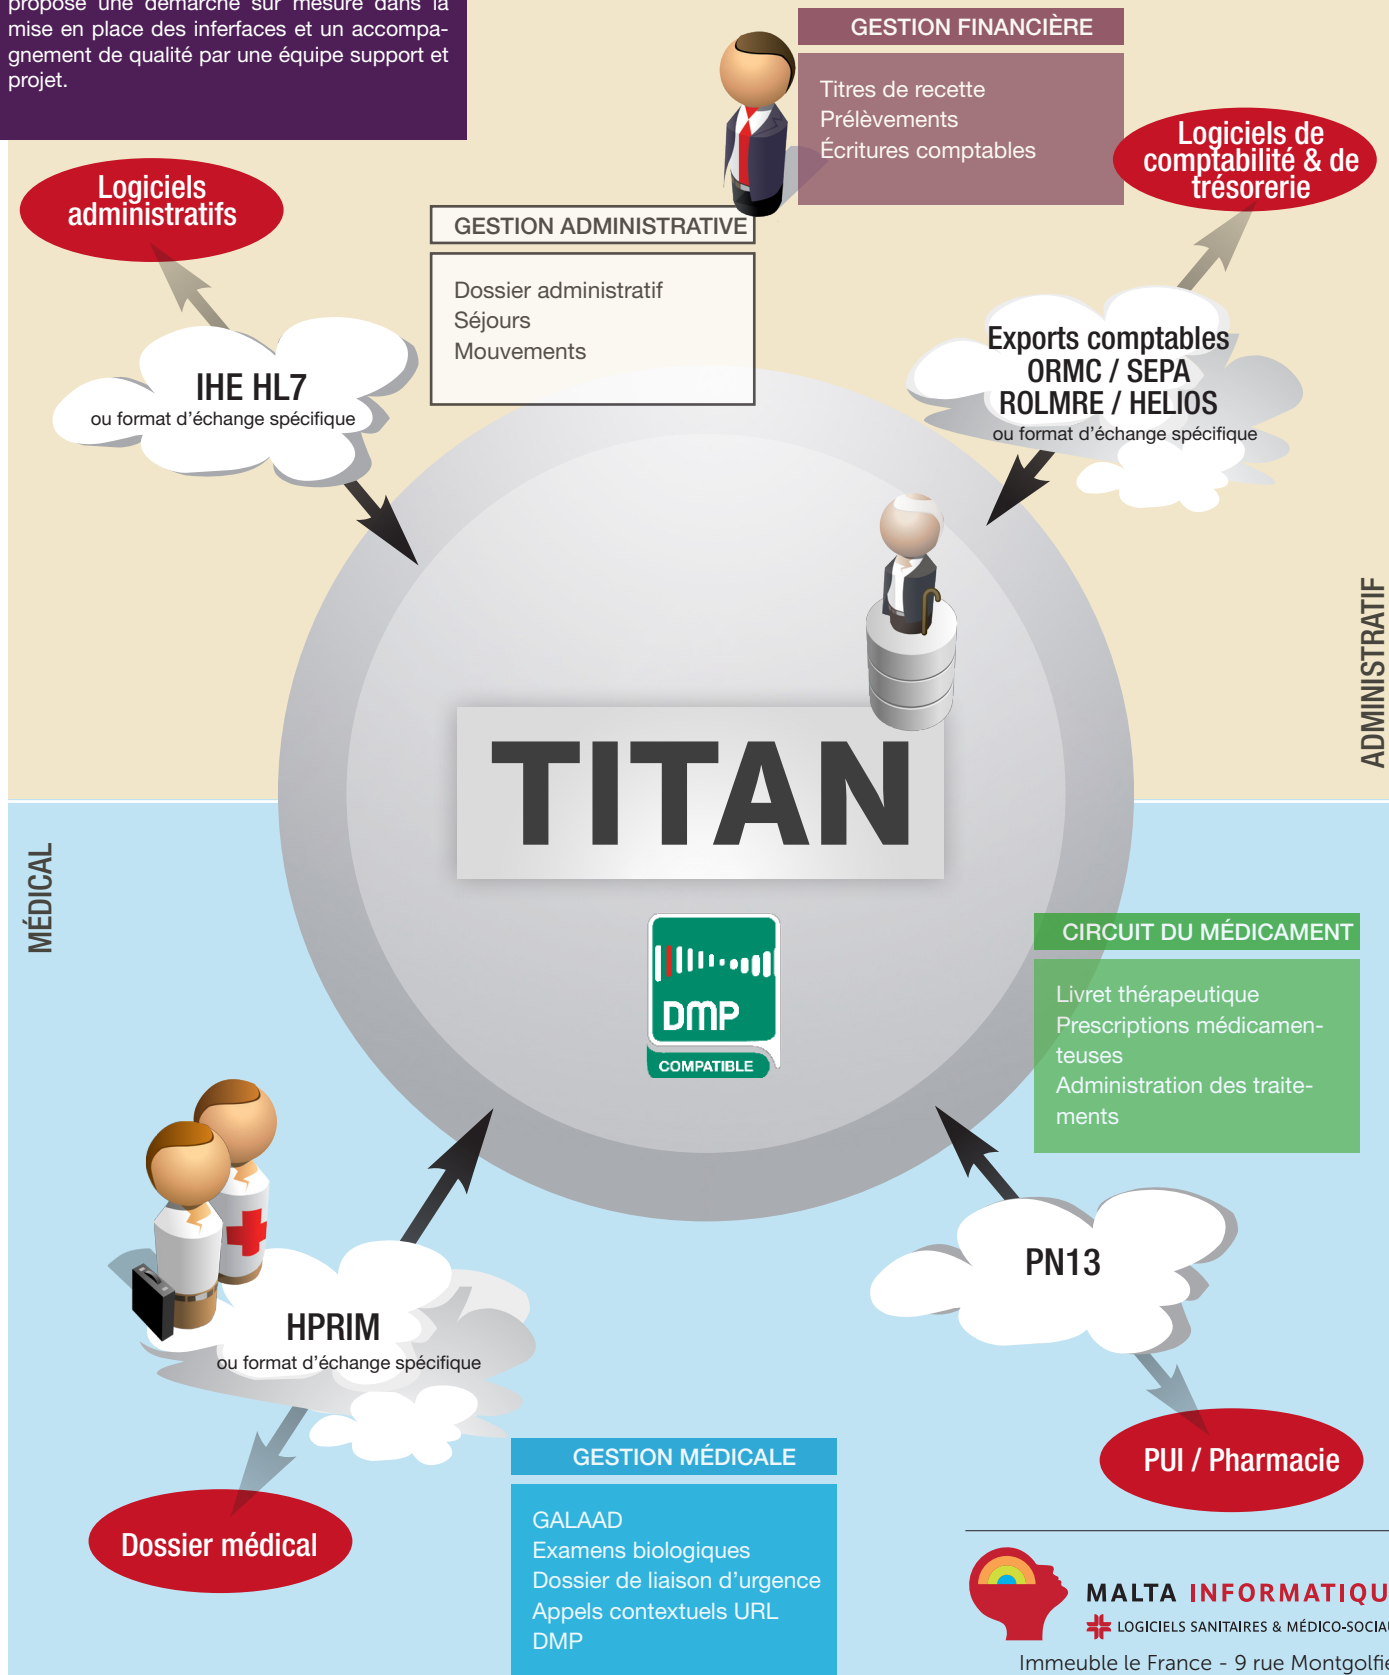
propose une démarche sur mesure dans la mise en place des inferfaces et un accompagnement de qualité par une équipe support et projet.

GESTION FINANCIÈRE

Titres de recette
Prélèvements
Écritures comptables

Logiciels de comptabilité & de trésorerie

Logiciels administratifs

GESTION ADMINISTRATIVE

Dossier administratif
Séjours
Mouvements

IHE HL7
ou format d'échange spécifique

Exports comptables
ORMC / SEPA
ROLMRE / HELIOS
ou format d'échange spécifique

ADMINISTRATIF

TITAN

MÉDICAL

DMP
COMPATIBLE

CIRCUIT DU MÉDICAMENT

Livret thérapeutique
Prescriptions médicamenteuses
Administration des traitements

PN13

HPRIM
ou format d'échange spécifique

PUI / Pharmacie

GESTION MÉDICALE

GALAAD
Examens biologiques
Dossier de liaison d'urgence
Appels contextuels URL
DMP

Dossier médical

MALTA INFORMATIQU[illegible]
LOGICIELS SANITAIRES & MÉDICO-SOCIA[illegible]
Immeuble le France - 9 rue Montgolfi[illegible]